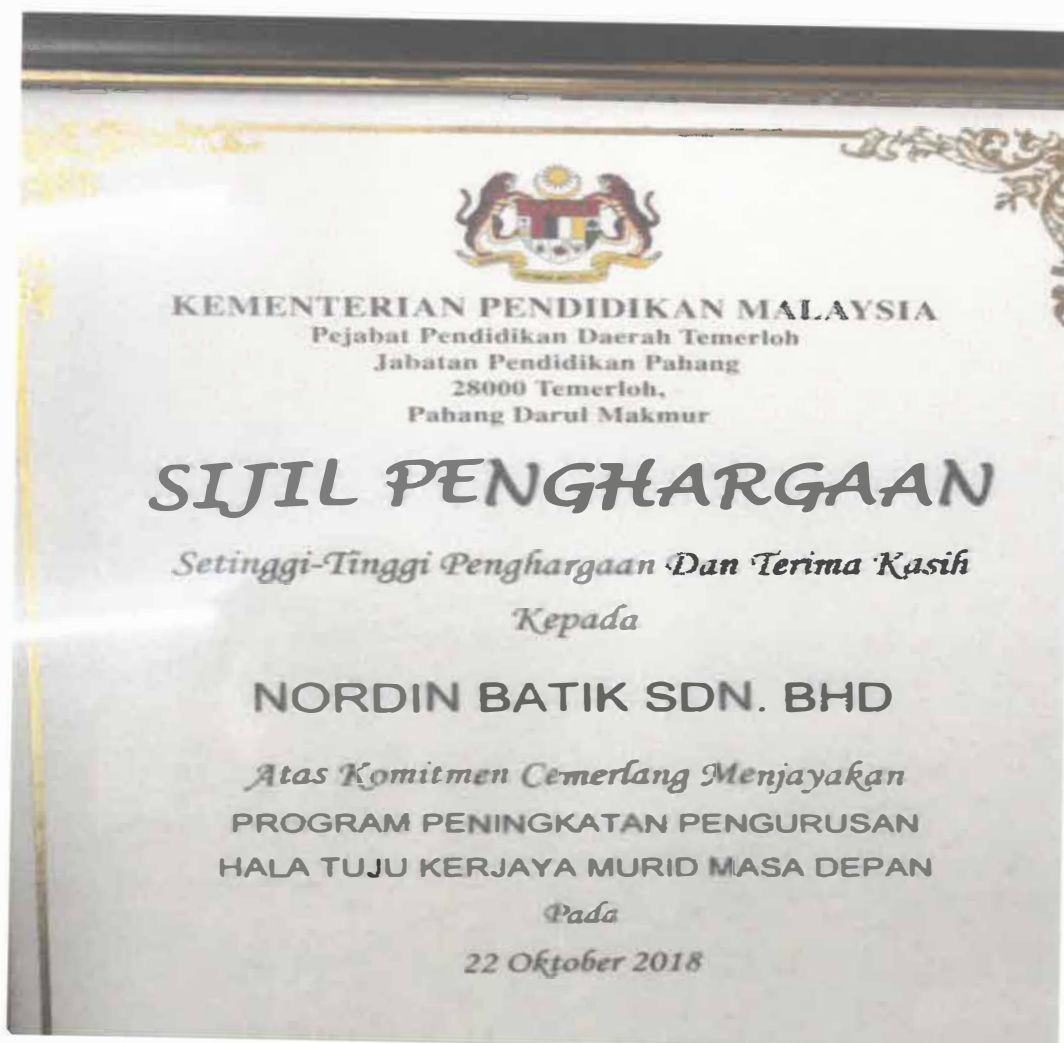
KEMENTERIAN PENDIDIKAN MALAYSIA
Pejabat Pendidikan Daerah Temerloh
Jabatan Pendidikan Pahang
28000 Temerloh,
Pahang Darul Makmur

SIJIL PENGHARGAAN

Setinggi-Tinggi Penghargaan Dan Terima Kasih
Kepada

NORDIN BATIK SDN. BHD

Atas Komitmen Cemerlang Menjayakan
PROGRAM PENINGKATAN PENGURUSAN
HALA TUJU KERJAYA MURID MASA DEPAN
Pada
22 Oktober 2018